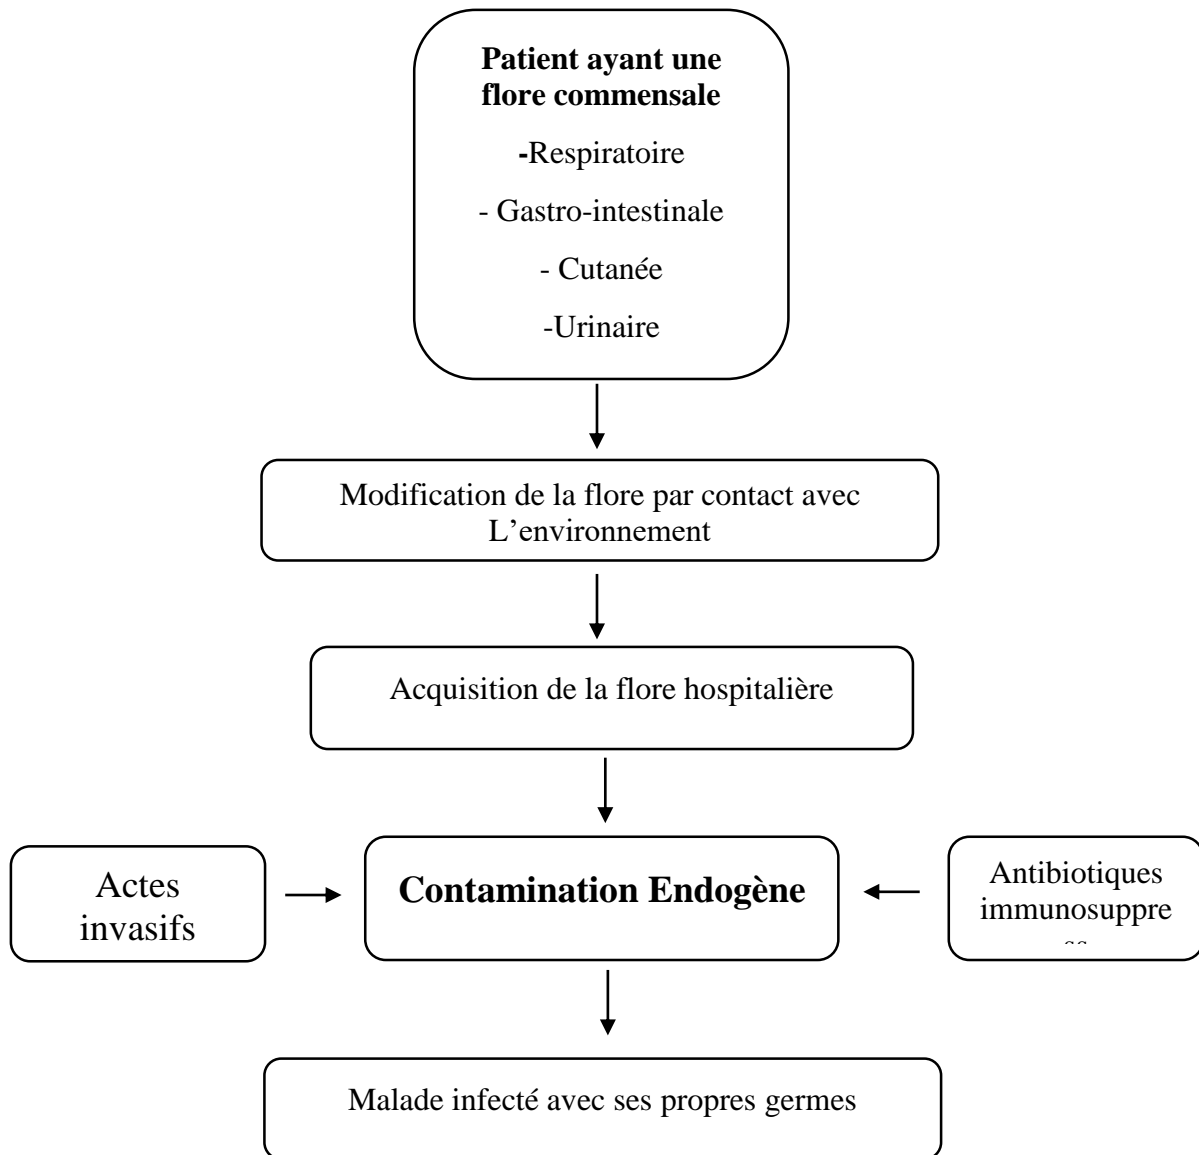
**Patient ayant une flore commensale**

-Respiratoire

- Gastro-intestinale

- Cutanée

-Urinaire

Modification de la flore par contact avec L'environnement

Acquisition de la flore hospitalière

Actes invasifs

**Contamination Endogène**

Antibiotiques immunosuppre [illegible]

Malade infecté avec ses propres germes